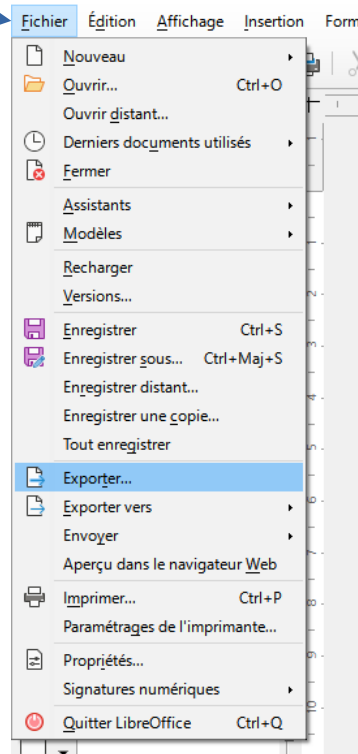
Fichier Édition Affichage Insertion Form

Nouveau
Ouvrir... Ctrl+O
Ouvrir distant...
Derniers documents utilisés
Fermer
Assistants
Modèles
Recharger
Versions...
Enregistrer Ctrl+S
Enregistrer sous... Ctrl+Maj+S
Enregistrer distant...
Enregistrer une copie...
Tout enregistrer
Exporter...
Exporter vers
Envoyer
Aperçu dans le navigateur Web
Imprimer... Ctrl+P
Paramétrages de l'imprimante...
Propriétés...
Signatures numériques
Quitter LibreOffice Ctrl+Q